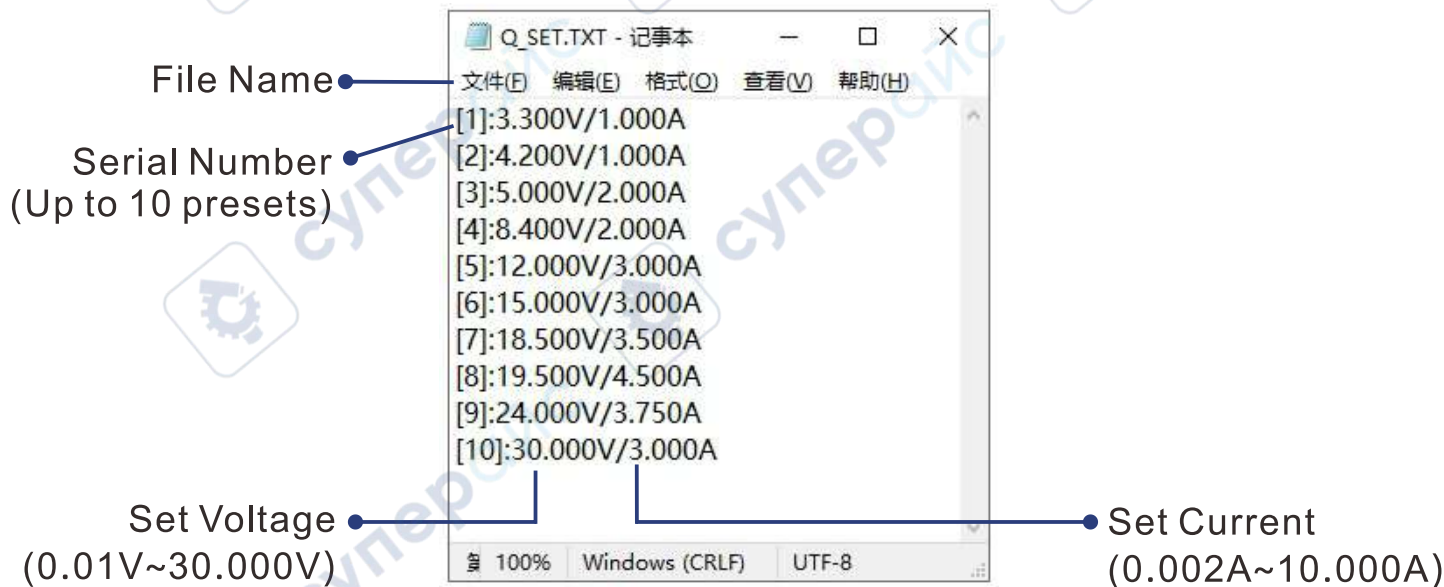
Q_SET.TXT - 记事本

File Name

文件(F) 编辑(E) 格式(O) 查看(V) 帮助(H)

Serial Number
(Up to 10 presets)

[1]:3.300V/1.000A
[2]:4.200V/1.000A
[3]:5.000V/2.000A
[4]:8.400V/2.000A
[5]:12.000V/3.000A
[6]:15.000V/3.000A
[7]:18.500V/3.500A
[8]:19.500V/4.500A
[9]:24.000V/3.750A
[10]:30.000V/3.000A

Set Voltage
(0.01V~30.000V)

Set Current
(0.002A~10.000A)

100% Windows (CRLF) UTF-8

cynep cynep cynep